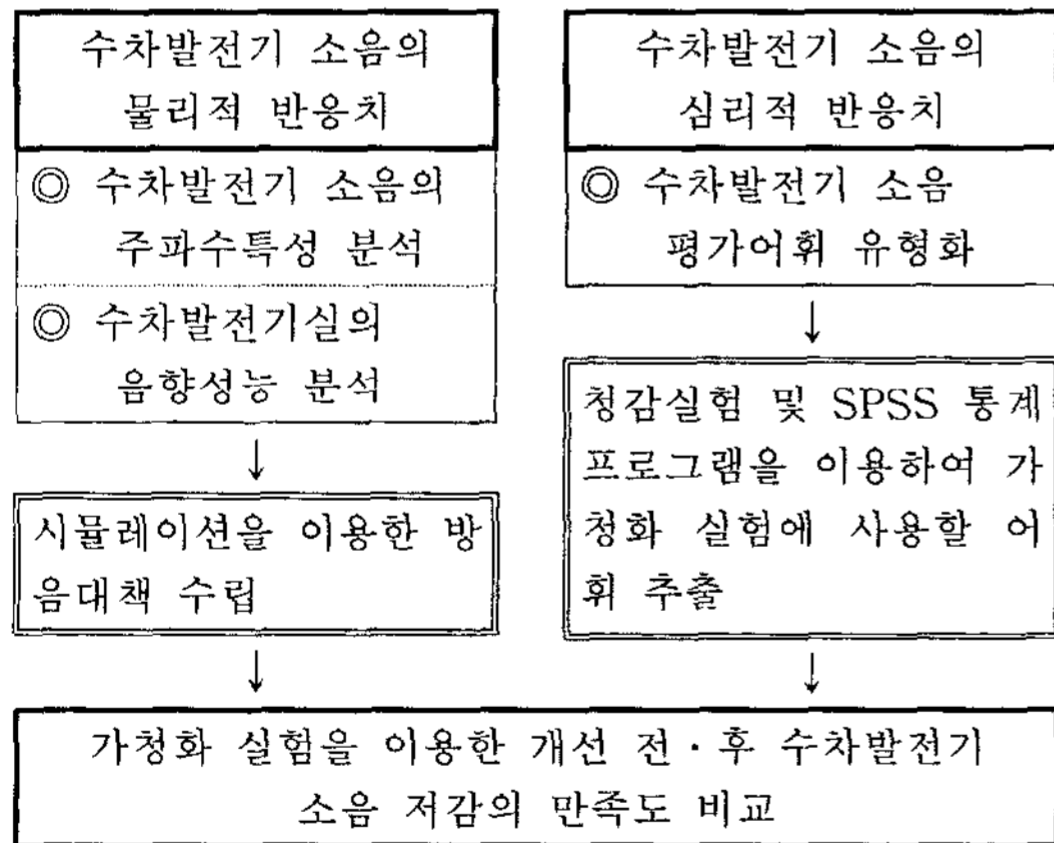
수차발전기 소음의 물리적 반응치

◎ 수차발전기 소음의 주파수특성 분석

◎ 수차발전기실의 음향성능 분석

↓

시뮬레이션을 이용한 방음대책 수립

수차발전기 소음의 심리적 반응치

◎ 수차발전기 소음 평가어휘 유형화

↓

청감실험 및 SPSS 통계 프로그램을 이용하여 가청화 실험에 사용할 어휘 추출

↓

↓

가청화 실험을 이용한 개선 전·후 수차발전기 소음 저감의 만족도 비교